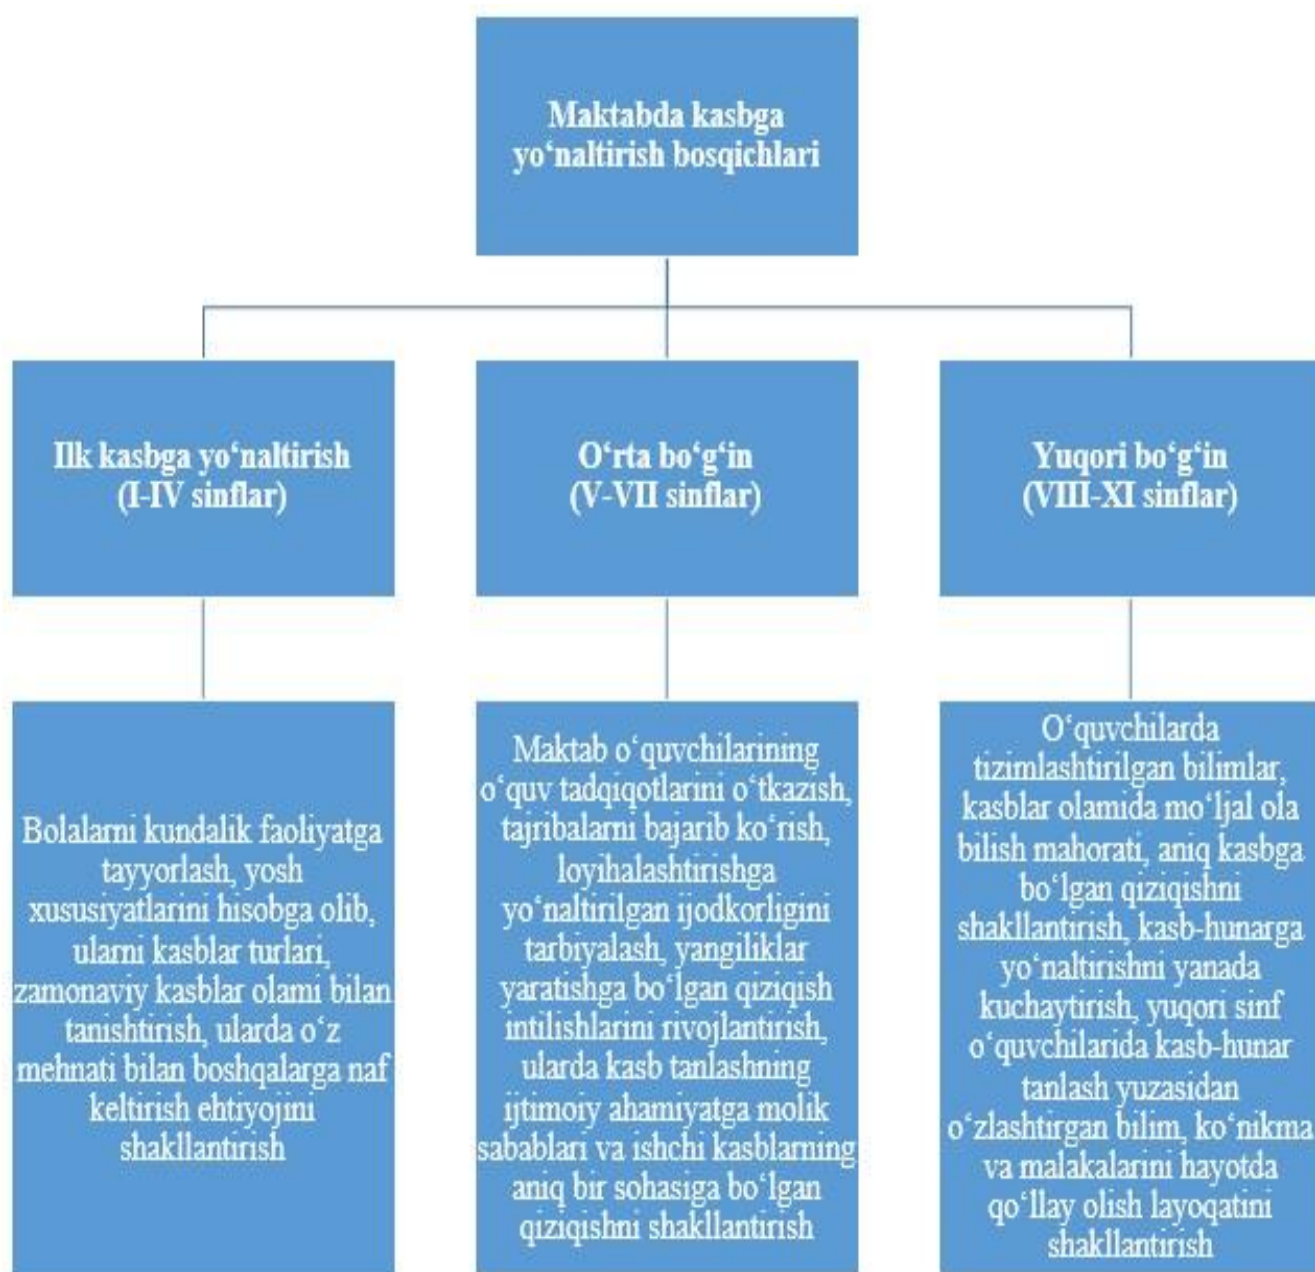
Maktabda kasbga yo‘naltirish bosqichlari

Ilk kasbga yo‘naltirish (I-IV sinflar)

O‘rta bo‘g‘in (V-VII sinflar)

Yuqori bo‘g‘in (VIII-XI sinflar)

Bolalarni kundalik faoliyatga tayyorlash, yosh xususiyatlarini hisobga olib, ularni kasblar turlari, zamonaviy kasblar olami bilan tanishtirish, ularda o‘z mehnati bilan boshqalarga naf keltirish ehtiyojini shakllantirish

Maktab o‘quvchilarining o‘quv tadqiqotlarini o‘tkazish, tajribalarni bajarib ko‘rish, loyihalashtirishga yo‘naltirilgan ijodkorligini tarbiyalash, yangiliklar yaratishga bo‘lgan qiziqish intilishlarini rivojlantirish, ularda kasb tanlashning ijtimoiy ahamiyatga molik sabablari va ishchi kasblarning aniq bir sohasiga bo‘lgan qiziqishni shakllantirish

O‘quvchilarda tizimlashtirilgan bilimlar, kasblar olamida mo‘ljal ola bilish mahorati, aniq kasbga bo‘lgan qiziqishni shakllantirish, kasb-hunarga yo‘naltirishni yanada kuchaytirish, yuqori sinf o‘quvchilarida kasb-hunar tanlash yuzasidan o‘zlashtirgan bilim, ko‘nikma va malakalarini hayotda qo‘llay olish layoqatini shakllantirish